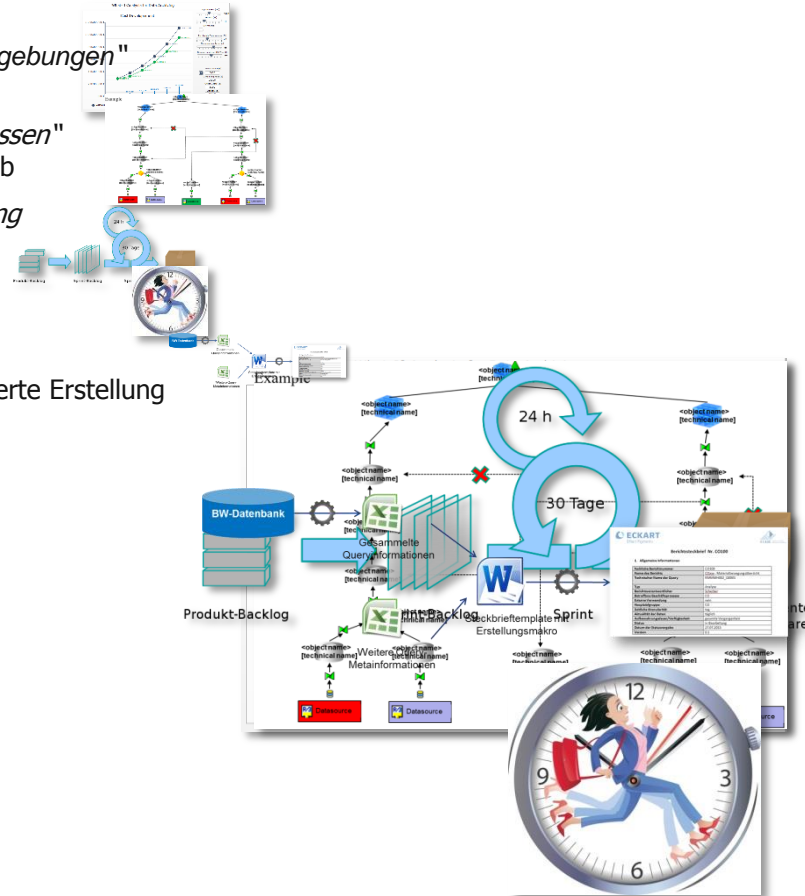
gebungen"

ssen"
b
ng

24 h
30 Tage

Produkt-Backlog
Sprint-Backlog

Example

erte Erstellung

<object name>
[technical name]

<object name>
[technical name]

<object name>
[technical name]

<object name>
[technical name]

<object name>
[technical name]

24 h

30 Tage

BW-Datenbank

Gesammelte Queryinformationen

Produkt-Backlog

Sprint-Backlog

Steckbrieftemplate mit Erstellungsmakro

Sprint

Weitere Metainformationen

ECKART

Berichtssteckbrief Nr. CO109

<object name>
[technical name]

<object name>
[technical name]

<object name>
[technical name]

<object name>
[technical name]

Datasource

Datasource

12
3
6
9